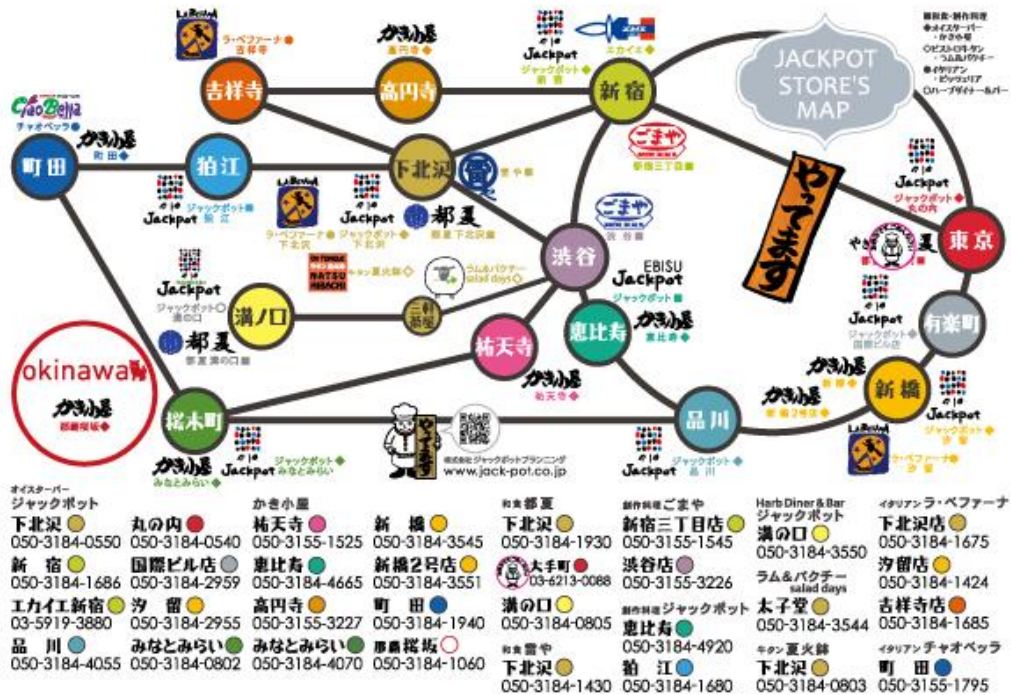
JACKPOT STORE'S MAP

■創作料理
◆オイスターバー・かき小屋
◎ビストロ・ラテン・ラム&パクチー
●イタリアン・ピッツェリア
○ハーブダイナー&バー

やってます

吉祥寺
高円寺
新宿
町田
狛江
下北沢
渋谷
東京
溝ノ口
三軒茶屋
恵比寿
有楽町
祐天寺
新橋
桜木町
品川

ラ・ベファーナ 吉祥寺
かき小屋 高円寺
Jackpot ジャックポット 新宿
エカイエ
CiaoBella チャオベッラ
かき小屋 町田
ごまや 新宿三丁目
Jackpot ジャックポット 狛江
ラ・ベファーナ 下北沢
Jackpot ジャックポット 下北沢
都夏 都夏下北沢
雪や
ごまや 渋谷
Jackpot ジャックポット 丸の内
やきとり 大手町
Jackpot ジャックポット 溝の口
NATSU HIBACHI キッチン夏火鉢
ラム&パクチー salad days
EBISU Jackpot ジャックポット
都夏 都夏溝の口
かき小屋 恵比寿
Jackpot ジャックポット 国際ビル店
okinawa
かき小屋 那覇桜坂
かき小屋 祐天寺
かき小屋 新橋2号店
かき小屋
ラ・ベファーナ 汐留
Jackpot ジャックポット 汐留
Jackpot ジャックポット みなとみらい
かき小屋 みなとみらい
やってます
株式会社ジャックポットプランニング
www.jack-pot.co.jp
Jackpot ジャックポット 品川

| オイスターバー ジャックポット | | かき小屋 | | 和食 都夏 | 創作料理 ごまや | Harb Diner & Bar ジャックポット | イタリアン ラ・ベファーナ |
|---|---|---|---|---|---|---|---|
| 下北沢 050-3184-0550 | 丸の内 050-3184-0540 | 祐天寺 050-3155-1525 | 新橋 050-3184-3545 | 下北沢 050-3184-1930 | 新宿三丁目店 050-3155-1545 | 溝の口 050-3184-3550 | 下北沢店 050-3184-1675 |
| 新宿 050-3184-1686 | 国際ビル店 050-3184-2959 | 恵比寿 050-3184-4665 | 新橋2号店 050-3184-3551 | 大手町 03-6213-0088 | 渋谷店 050-3155-3226 | ラム&パクチー salad days | 汐留店 050-3184-1424 |
| エカイエ新宿 03-5919-3880 | 汐留 050-3184-2955 | 高円寺 050-3155-3227 | 町田 050-3184-1940 | 溝の口 050-3184-0805 | 創作料理 ジャックポット | 太子堂 050-3184-3544 | 吉祥寺店 050-3184-1685 |
| 品川 050-3184-4055 | みなとみらい 050-3184-0802 | みなとみらい 050-3184-4070 | 那覇桜坂 050-3184-1060 | 和食 雪や | 恵比寿 050-3184-4920 | キッチン夏火鉢 | イタリアン チャオベッラ |
| | | | | 下北沢 050-3184-1430 | 狛江 050-3184-1680 | 下北沢 050-3184-0803 | 町田 050-3155-1795 |